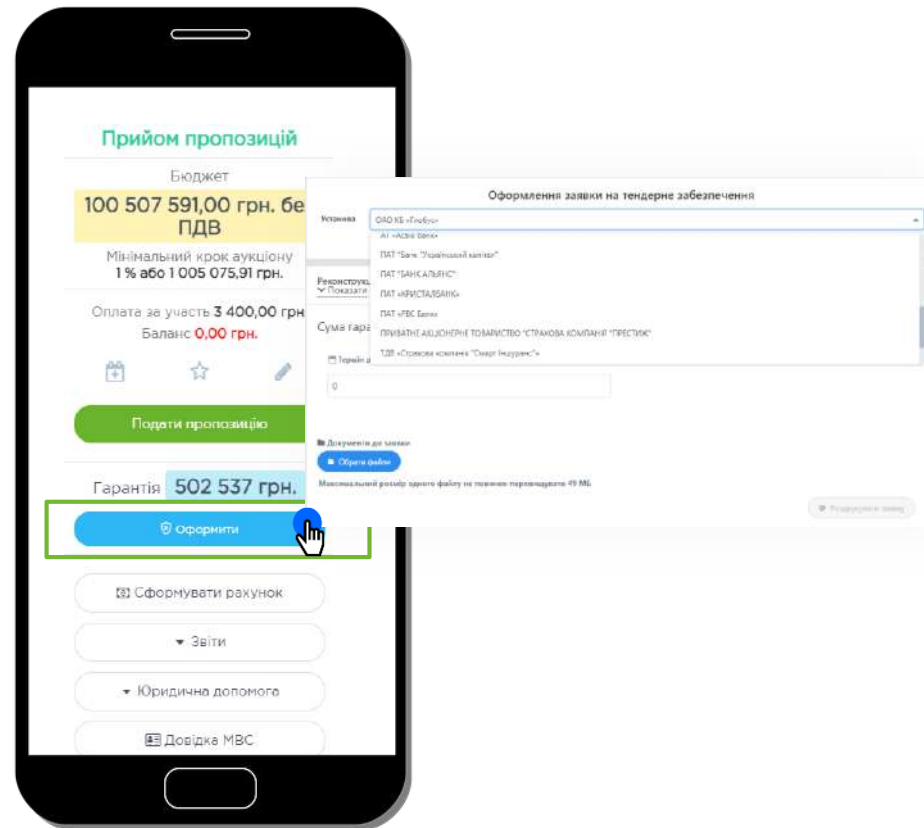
Прийом пропозицій

Бюджет

100 507 591,00 грн. бе ПДВ

Мінімальний крок аукціону
1 % або 1 005 075,91 грн.

Оплата за участь 3 400,00 грн
Баланс 0,00 грн.

Подати пропозицію

Гарантія 502 537 грн.

Оформити

Сформувати рахунок

Звіти

Юридична допомога

Довідка МВС

Оформлення заявки на тендерне забезпечення

Установа

ОАО КБ «Глобус»

АТ «Асвіо Банк»
ПАТ "Банк "Український капітал"
ПАТ "БАНК АЛЬЯНС"
ПАТ «КРИСТАЛБАНК»
ПАТ «РВС Банк»
ПРИВАТНЕ АКЦІОНЕРНЕ ТОВАРИСТВО "СТРАХОВА КОМПАНІЯ "ПРЕСТИЖ"
ТДВ «Страхова компанія "Смарт Іншуранс"»

Реконструкц
Показати

Сума гара

Термін д

0

Документи до заявки

Обрати файли

Максимальний розмір одного файлу не повинен перевищувати 49 МБ

Редагувати заявку